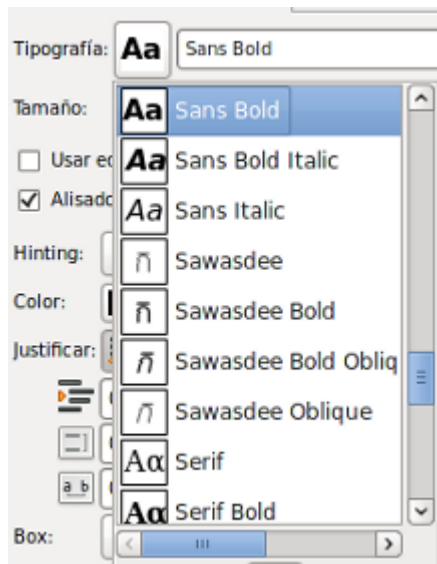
Tipografía: Aa Sans Bold

Tamaño:

Usar ec

Alisado

Hinting:

Color:

Justificar:

Box:

Aa Sans Bold
Aa Sans Bold Italic
Aa Sans Italic
Sawasdee
Sawasdee Bold
Sawasdee Bold Obliq
Sawasdee Oblique
Aα Serif
Aα Serif Bold